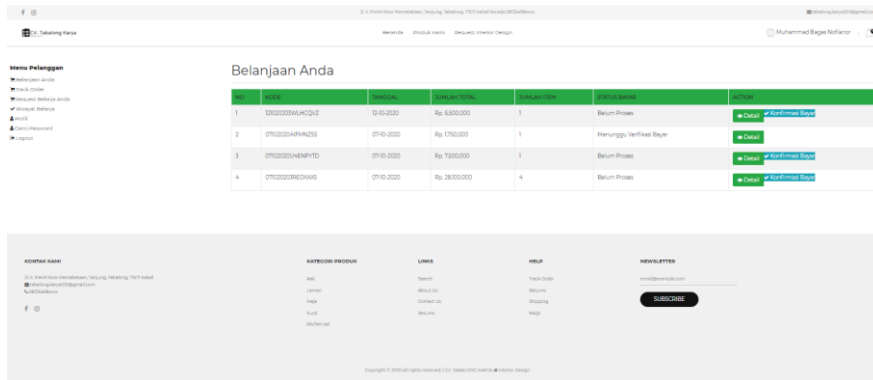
Jl. Ir. Pangeran M. Noor Pemebatasan, Tanjung, Tabalong, 71571 Kalsel Mobile: 0812345xxx

tabalongkarya01@gmail.com

CV. Tabalong Karya

Beranda Produk Kami Request Interior Design

Muhammad Bagas Nofianor

Menu Pelanggan

Belanjaan Anda
Track Order
Request Belanja Anda
Riwayat Belanja
Profil
Ganti Password
Logout

Belanjaan Anda

| NO | KODE | TANGGAL | JUMLAH TOTAL | JUMLAH ITEM | STATUS BAYAR | ACTION |
|---|---|---|---|---|---|---|
| 1 | 12102020WLHCQVZ | 12-10-2020 | Rp. 6,500,000 | 1 | Belum Proses | Detail ✔ Konfirmasi Bayar |
| 2 | 07102020AIPMNZSS | 07-10-2020 | Rp. 1,750,000 | 1 | Menunggu Verifikasi Bayar | Detail |
| 3 | 07102020UHENPYTD | 07-10-2020 | Rp. 7,500,000 | 1 | Belum Proses | Detail ✔ Konfirmasi Bayar |
| 4 | 07102020REOXAKS | 07-10-2020 | Rp. 28,100,000 | 4 | Belum Proses | Detail ✔ Konfirmasi Bayar |

KONTAK KAMI

Jl. Ir. Pangeran M. Noor Pemebatasan, Tanjung, Tabalong, 71571 Kalsel
tabalongkarya01@gmail.com
0812345xxx

KATEGORI PRODUK

Rak
Lemari
Meja
Kursi
Kitchen set

LINKS

Search
About Us
Contact Us
Returns

HELP

Track Order
Returns
Shipping
FAQs

NEWSLETTER

email@example.com

SUBSCRIBE

Copyright © 2020 All rights reserved | CV. Tabalong Karya ♥ Interior Design